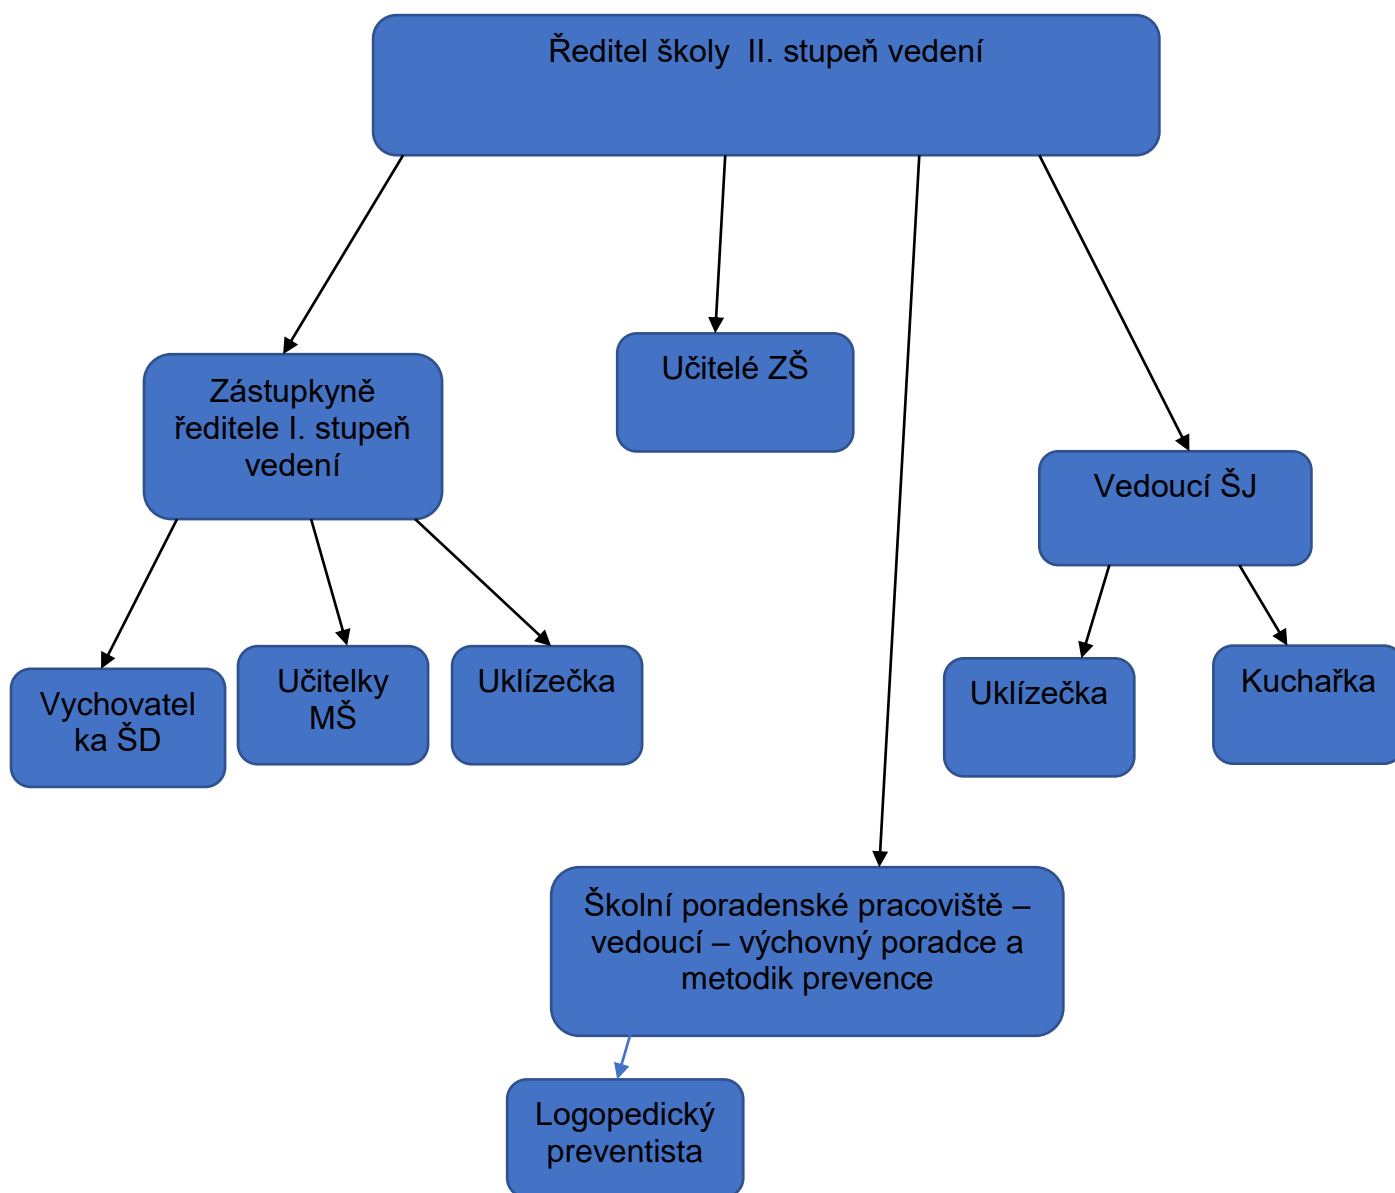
Ředitel školy II. stupeň vedení

Zástupkyně ředitele I. stupeň vedení

Učitelé ZŠ

Vedoucí ŠJ

Vychovatel ka ŠD

Učitelky MŠ

Uklízečka

Uklízečka

Kuchařka

Školní poradenské pracoviště – vedoucí – výchovný poradce a metodik prevence

Logopedický preventista